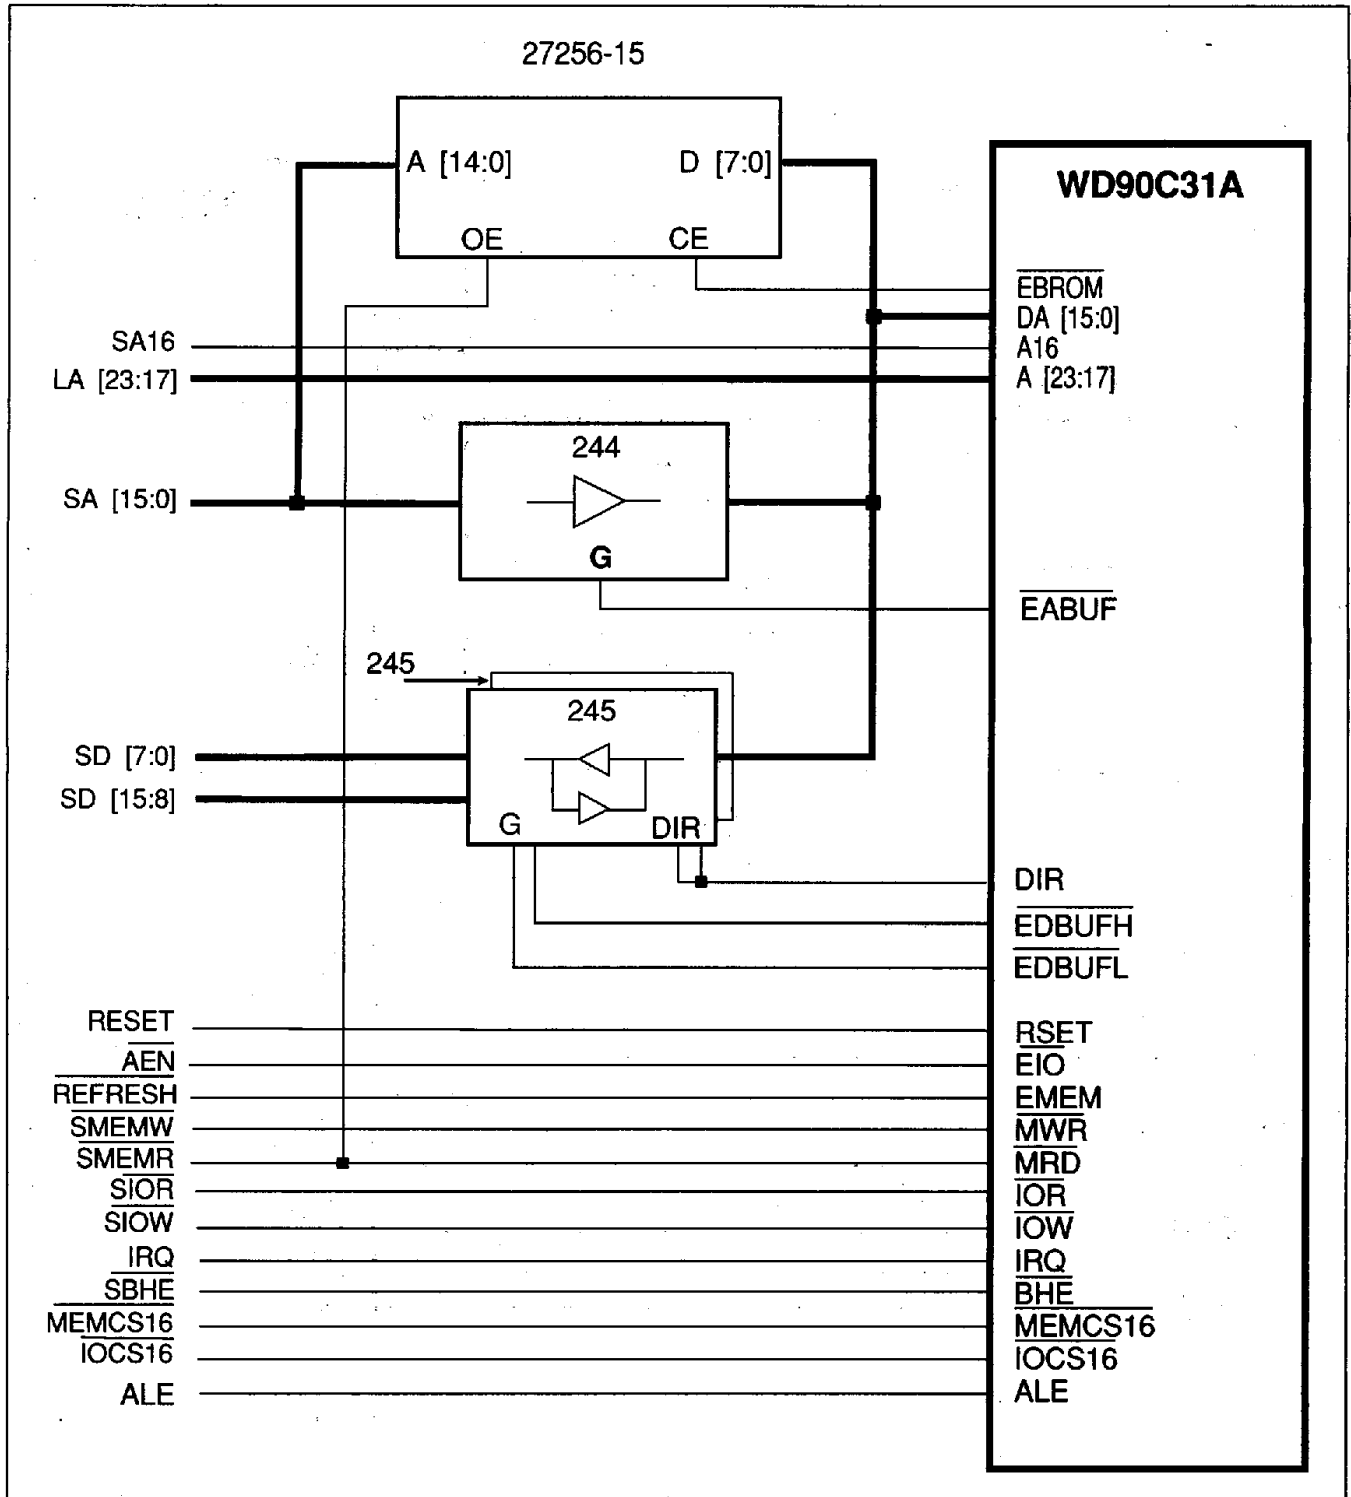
27256-15

A [14:0]
D [7:0]
OE
CE

WD90C31A

$\overline{EBROM}$
DA [15:0]
A16
A [23:17]

SA16
LA [23:17]

244
SA [15:0]
G

$\overline{EABUF}$

245
245
SD [7:0]
SD [15:8]
G
DIR

DIR
$\overline{EDBUFH}$
$\overline{EDBUFL}$

RESET
$\overline{AEN}$
$\overline{REFRESH}$
$\overline{SMEMW}$
$\overline{SMEMR}$
$\overline{SIOR}$
$\overline{SIOW}$
IRQ
$\overline{SBHE}$
$\overline{MEMCS16}$
$\overline{IOCS16}$
ALE

RSET
EIO
EMEM
$\overline{MWR}$
$\overline{MRD}$
$\overline{IOR}$
$\overline{IOW}$
IRQ
$\overline{BHE}$
$\overline{MEMCS16}$
$\overline{IOCS16}$
ALE